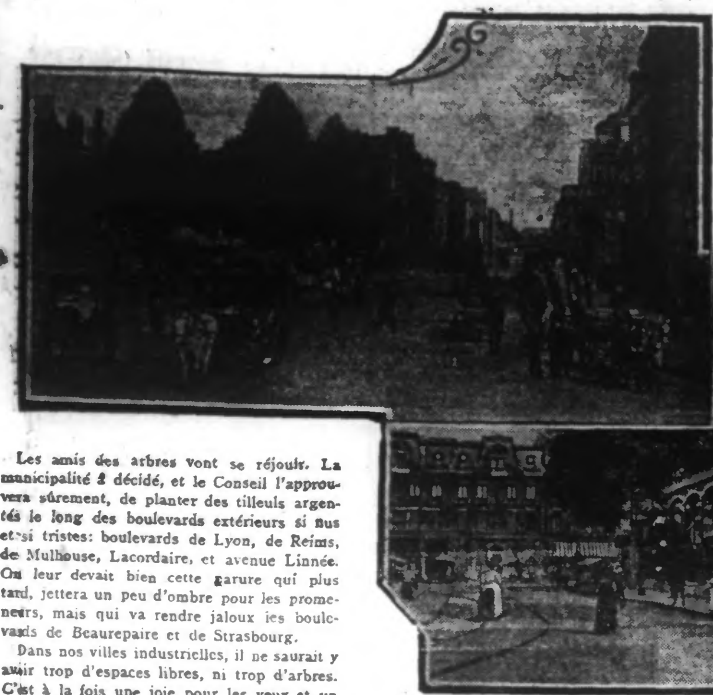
Les amis des arbres vont se réjouir. La municipalité a décidé, et le Conseil l'approuvera sûrement, de planter des tilleuls argentés le long des boulevards extérieurs si nus et si tristes: boulevards de Lyon, de Reims, de Mulhouse, Lacordaire, et avenue Linnée. On leur devait bien cette garure qui plus tard, jettera un peu d'ombre pour les promeneurs, mais qui va rendre jaloux les boulevards de Beaurepaire et de Strasbourg.

Dans nos villes industrielles, il ne saurait y avoir trop d'espaces libres, ni trop d'arbres. C'est à la fois une joie pour les yeux et un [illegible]